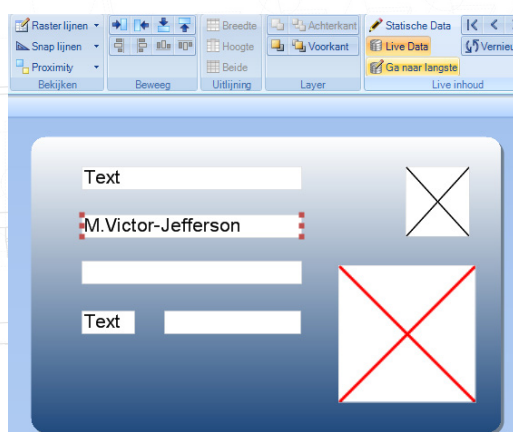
Raster lijnen
Snap lijnen
Proximity
Bekijken

Beweeg

Breedte
Hoogte
Beide
Uitlijning

Achterkant
Voorkant
Layer

Statische Data
Live Data
Ga naar langste
Vernieu
Live inhoud

Text

M.Victor-Jefferson

Text